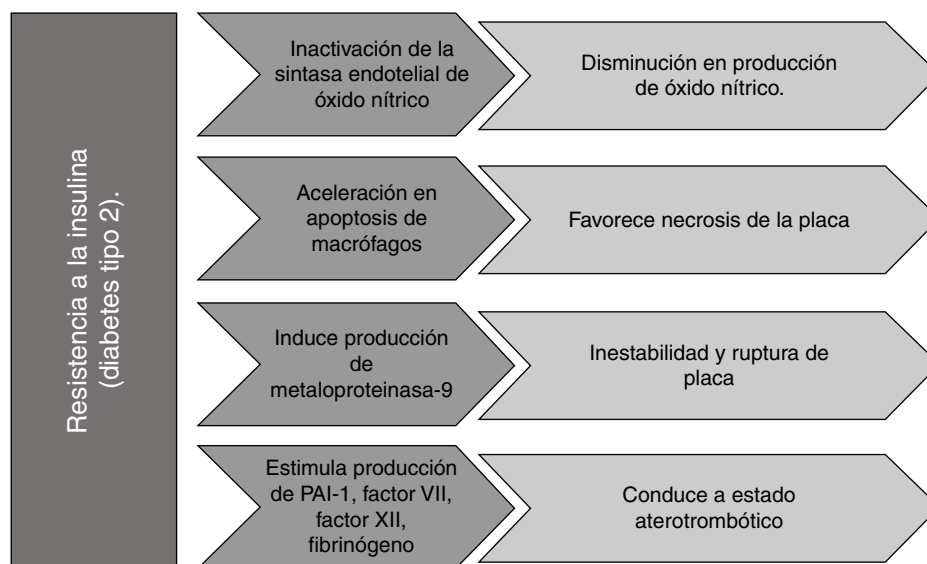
Resistencia a la insulina (diabetes tipo 2).

Inactivación de la sintasa endotelial de óxido nítrico

Disminución en producción de óxido nítrico.

Aceleración en apoptosis de macrófagos

Favorece necrosis de la placa

Induce producción de metaloproteinasa-9

Inestabilidad y ruptura de placa

Estimula producción de PAI-1, factor VII, factor XII, fibrinógeno

Conduce a estado aterotrombótico